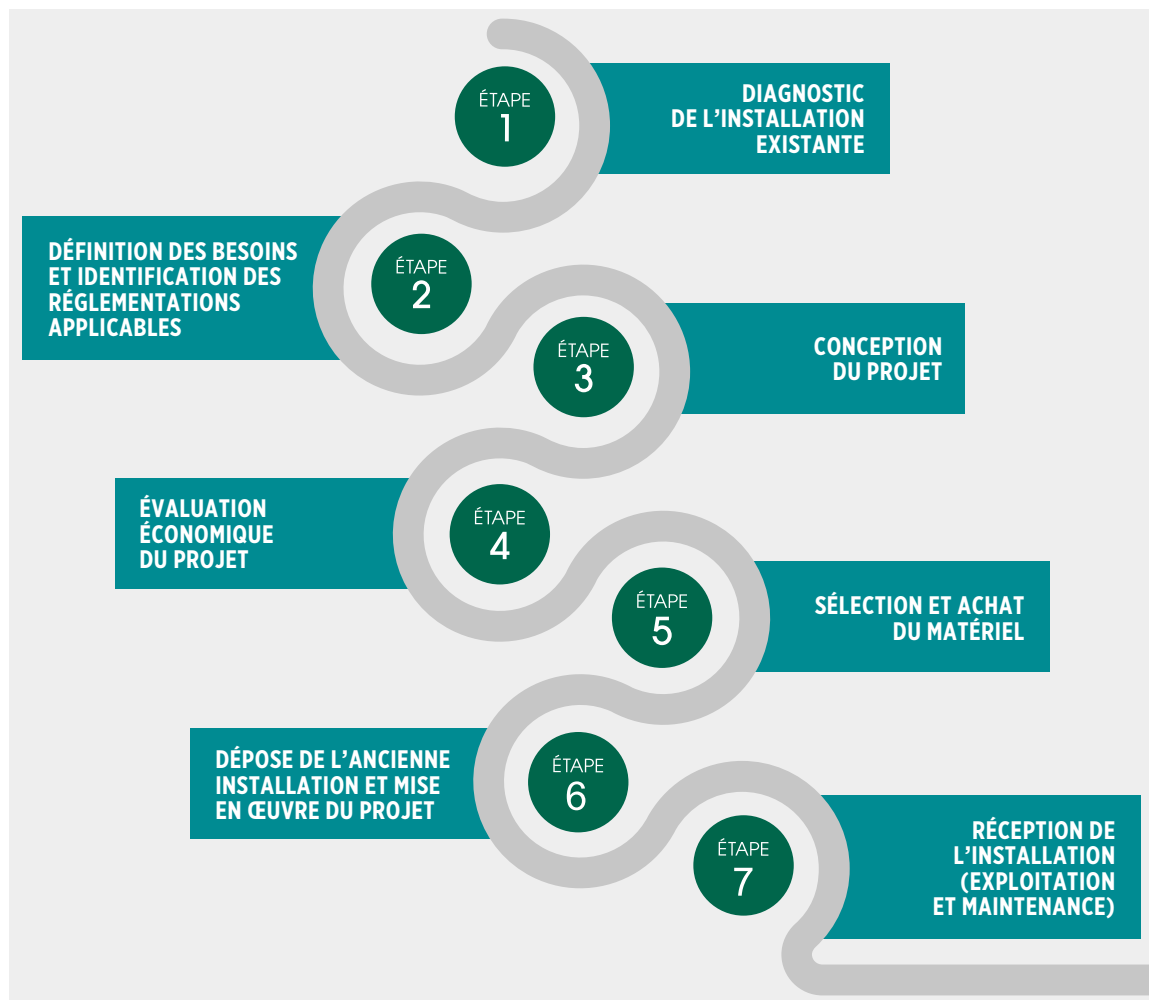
ÉTAPE
1

DIAGNOSTIC DE L'INSTALLATION EXISTANTE

DÉFINITION DES BESOINS ET IDENTIFICATION DES RÉGLEMENTATIONS APPLICABLES

ÉTAPE
2

ÉTAPE
3

CONCEPTION DU PROJET

ÉVALUATION ÉCONOMIQUE DU PROJET

ÉTAPE
4

ÉTAPE
5

SÉLECTION ET ACHAT DU MATÉRIEL

DÉPOSE DE L'ANCIENNE INSTALLATION ET MISE EN ŒUVRE DU PROJET

ÉTAPE
6

ÉTAPE
7

RÉCEPTION DE L'INSTALLATION (EXPLOITATION ET MAINTENANCE)